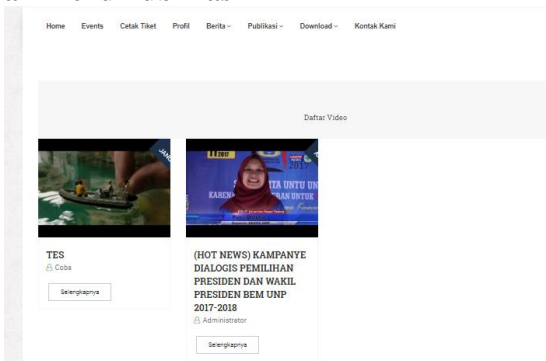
Home Events Cetak Tiket Profil Berita ⌄ Publikasi ⌄ Download ⌄ Kontak Kami

Daftar Video

TES
Coba

Selengkapnya

(HOT NEWS) KAMPANYE DIALOGIS PEMILIHAN PRESIDEN DAN WAKIL PRESIDEN BEM UNP 2017-2018
Administrator

Selengkapnya